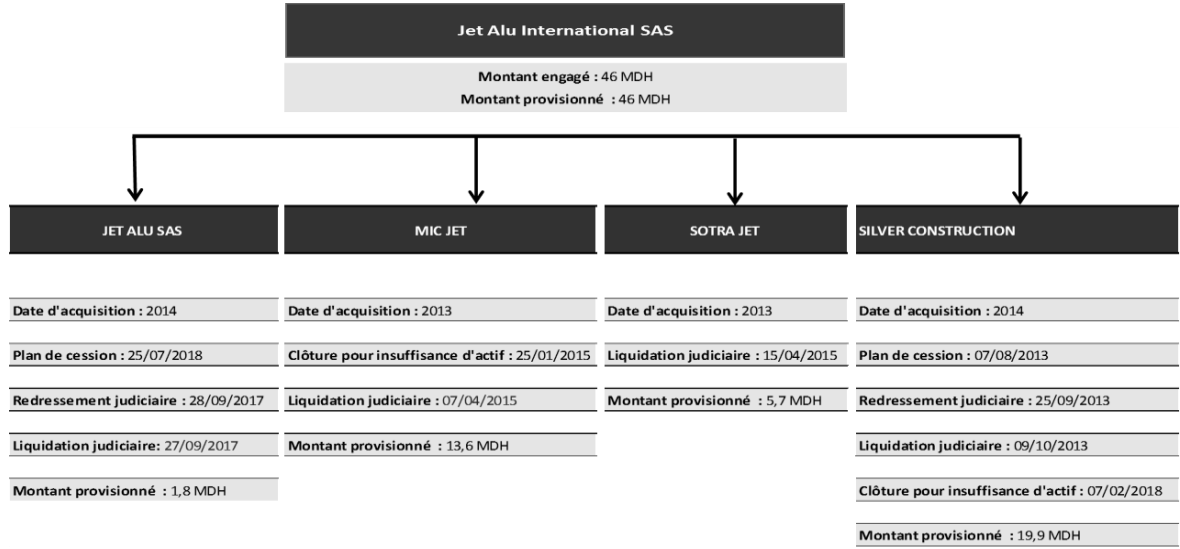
Jet Alu International SAS

Montant engagé : 46 MDH
Montant provisionné : 46 MDH

JET ALU SAS

Date d'acquisition : 2014

Plan de cession : 25/07/2018

Redressement judiciaire : 28/09/2017

Liquidation judiciaire: 27/09/2017

Montant provisionné : 1,8 MDH

MIC JET

Date d'acquisition : 2013

Clôture pour insuffisance d'actif : 25/01/2015

Liquidation judiciaire : 07/04/2015

Montant provisionné : 13,6 MDH

SOTRA JET

Date d'acquisition : 2013

Liquidation judiciaire : 15/04/2015

Montant provisionné : 5,7 MDH

SILVER CONSTRUCTION

Date d'acquisition : 2014

Plan de cession : 07/08/2013

Redressement judiciaire : 25/09/2013

Liquidation judiciaire : 09/10/2013

Clôture pour insuffisance d'actif : 07/02/2018

Montant provisionné : 19,9 MDH